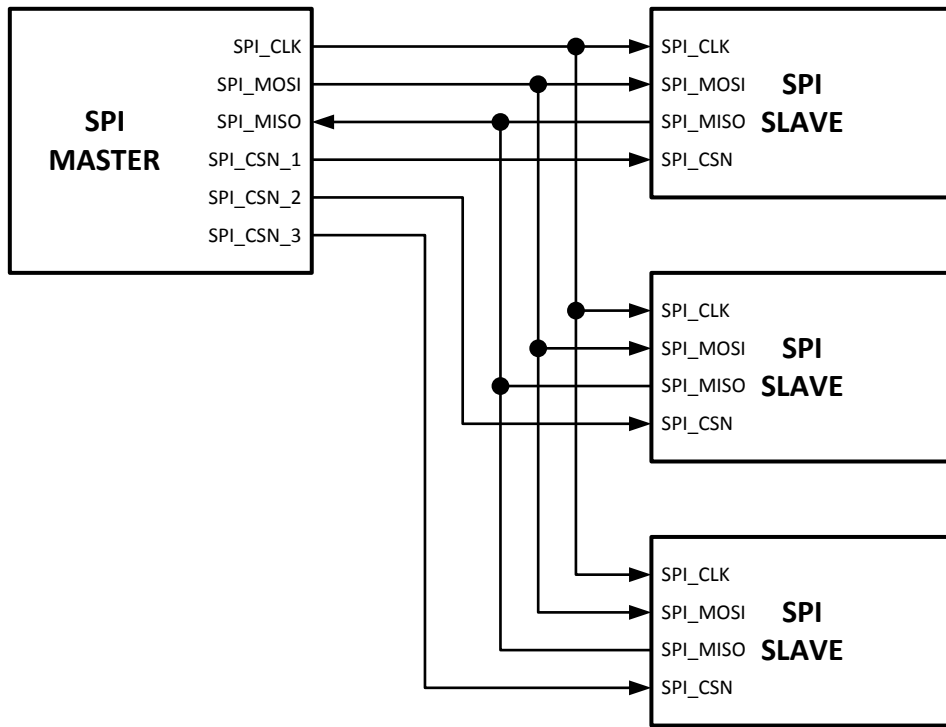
SPI MASTER

SPI_CLK
SPI_MOSI
SPI_MISO
SPI_CSN_1
SPI_CSN_2
SPI_CSN_3

SPI_CLK
SPI_MOSI
SPI_MISO
SPI_CSN
SPI SLAVE

SPI_CLK
SPI_MOSI
SPI_MISO
SPI_CSN
SPI SLAVE

SPI_CLK
SPI_MOSI
SPI_MISO
SPI_CSN
SPI SLAVE